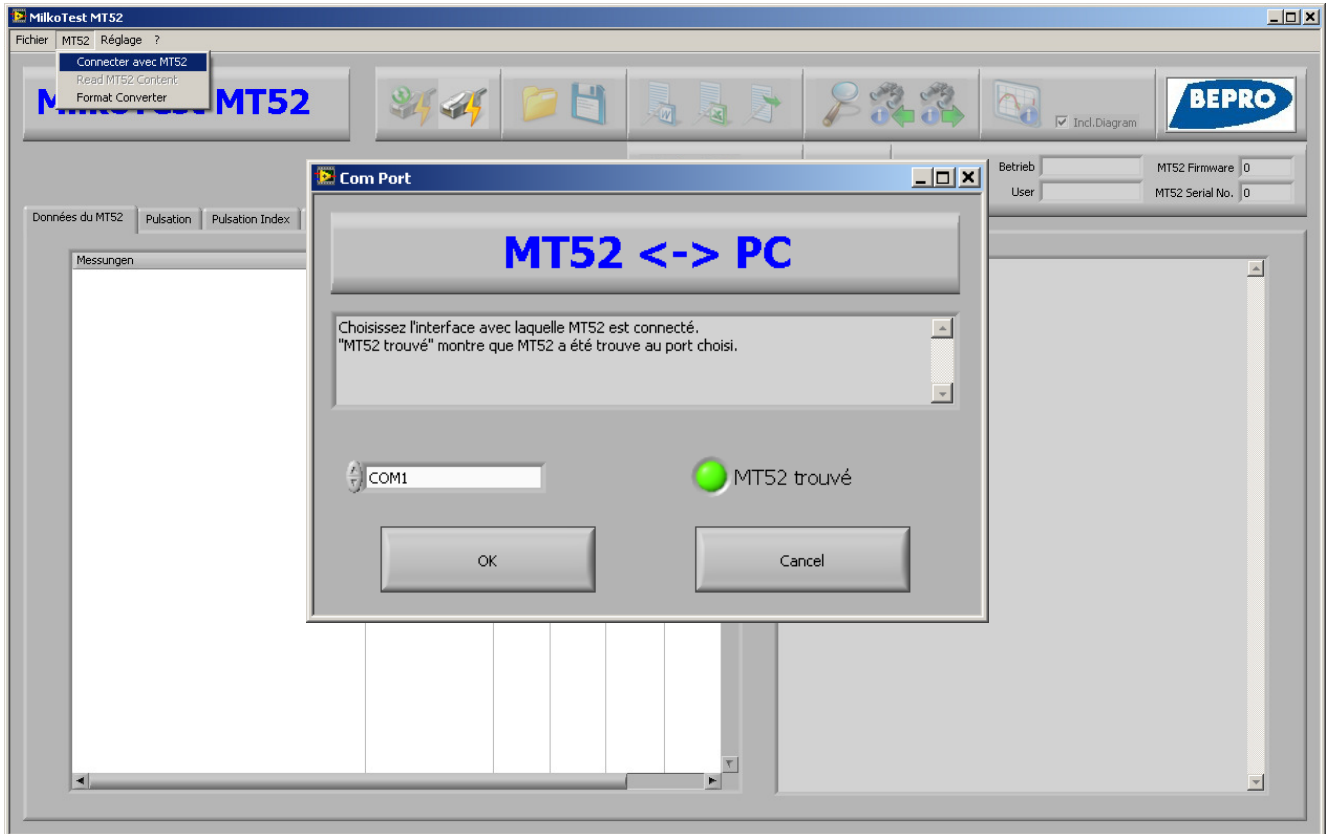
MilkoTest MT52

Fichier MT52 Réglage ?

Connecter avec MT52
Read MT52 Content
Format Converter

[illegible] MT52

Incl.Diagram

BEPRO

Betrieb
User
MT52 Firmware 0
MT52 Serial No. 0

Données du MT52 Pulsation Pulsation Index

Messungen

Com Port

MT52 <-> PC

Choisissez l'interface avec laquelle MT52 est connecté.
"MT52 trouvé" montre que MT52 a été trouve au port choisi.

COM1

MT52 trouvé

OK

Cancel